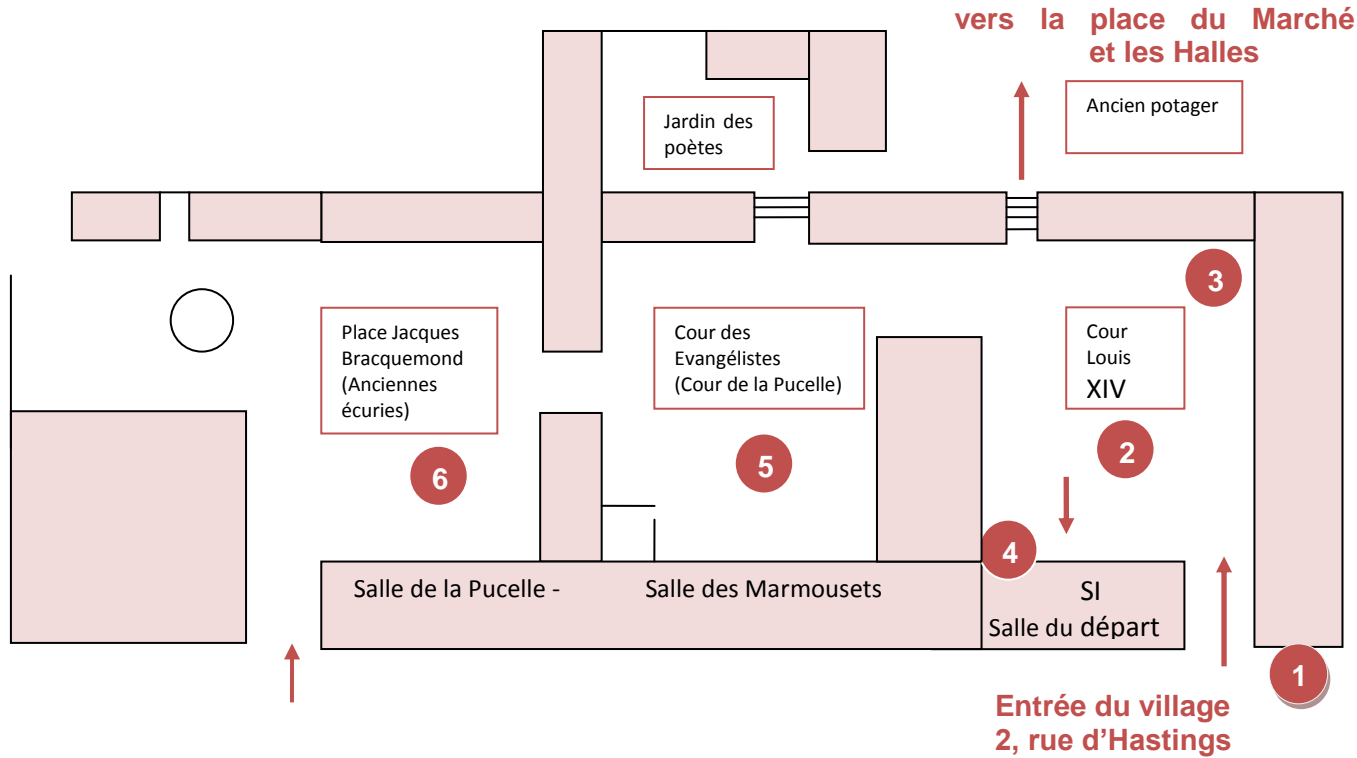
vers la place du Marché et les Halles

Jardin des poètes

Ancien potager

3

Place Jacques Bracquemond (Anciennes écuries)

Cour des Evangélistes (Cour de la Pucelle)

Cour Louis XIV

6

5

2

4

Salle de la Pucelle - Salle des Marmousets

SI
Salle du départ

1

Entrée du village
2, rue d'Hastings